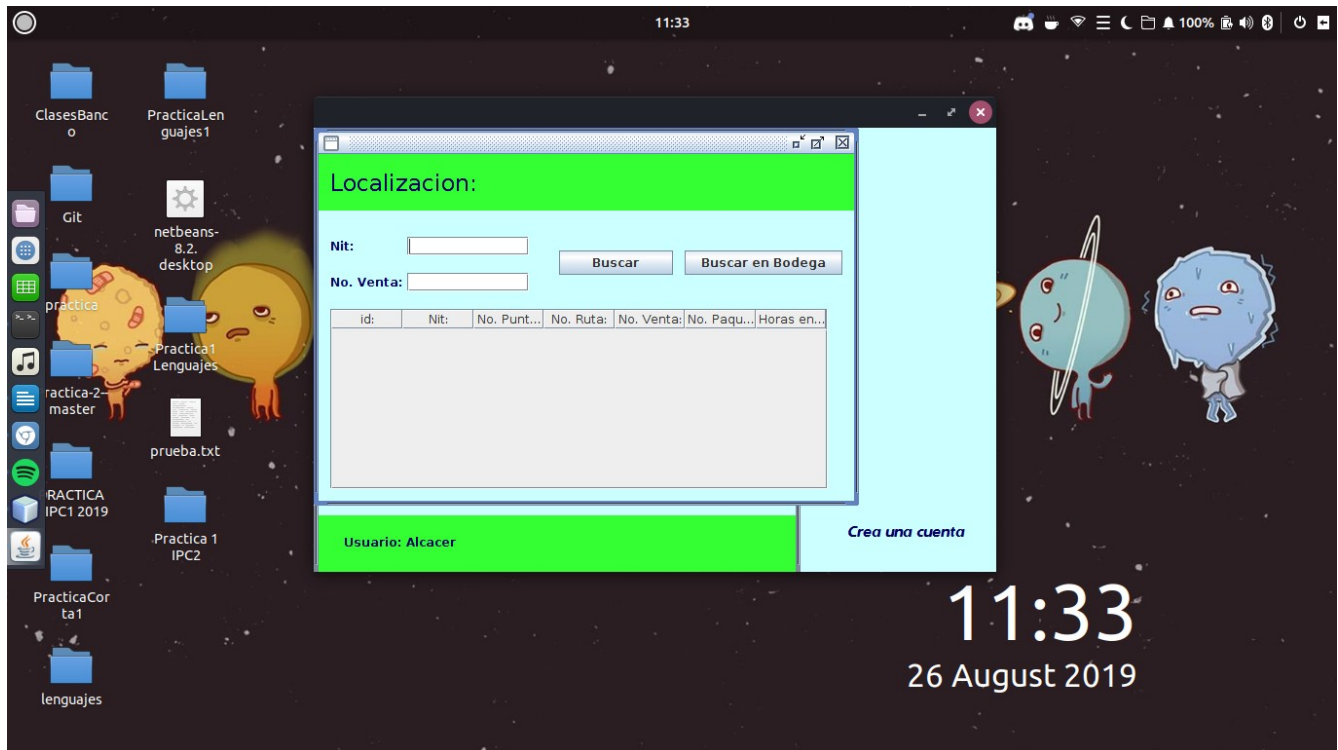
11:33

100%

ClasesBanco

PracticaLenguajes1

Git

netbeans-8.2.desktop

practica

Practica1 Lenguajes

ractica-2-master

prueba.txt

RACTICA IPC1 2019

Practica 1 IPC2

PracticaCorta1

lenguajes

Localizacion:

Nit:

No. Venta:

Buscar

Buscar en Bodega

| id: | Nit: | No. Punt... | No. Ruta: | No. Venta: | No. Paqu... | Horas en... |
|---|---|---|---|---|---|---|

Usuario: Alcacer

Crea una cuenta

11:33

26 August 2019